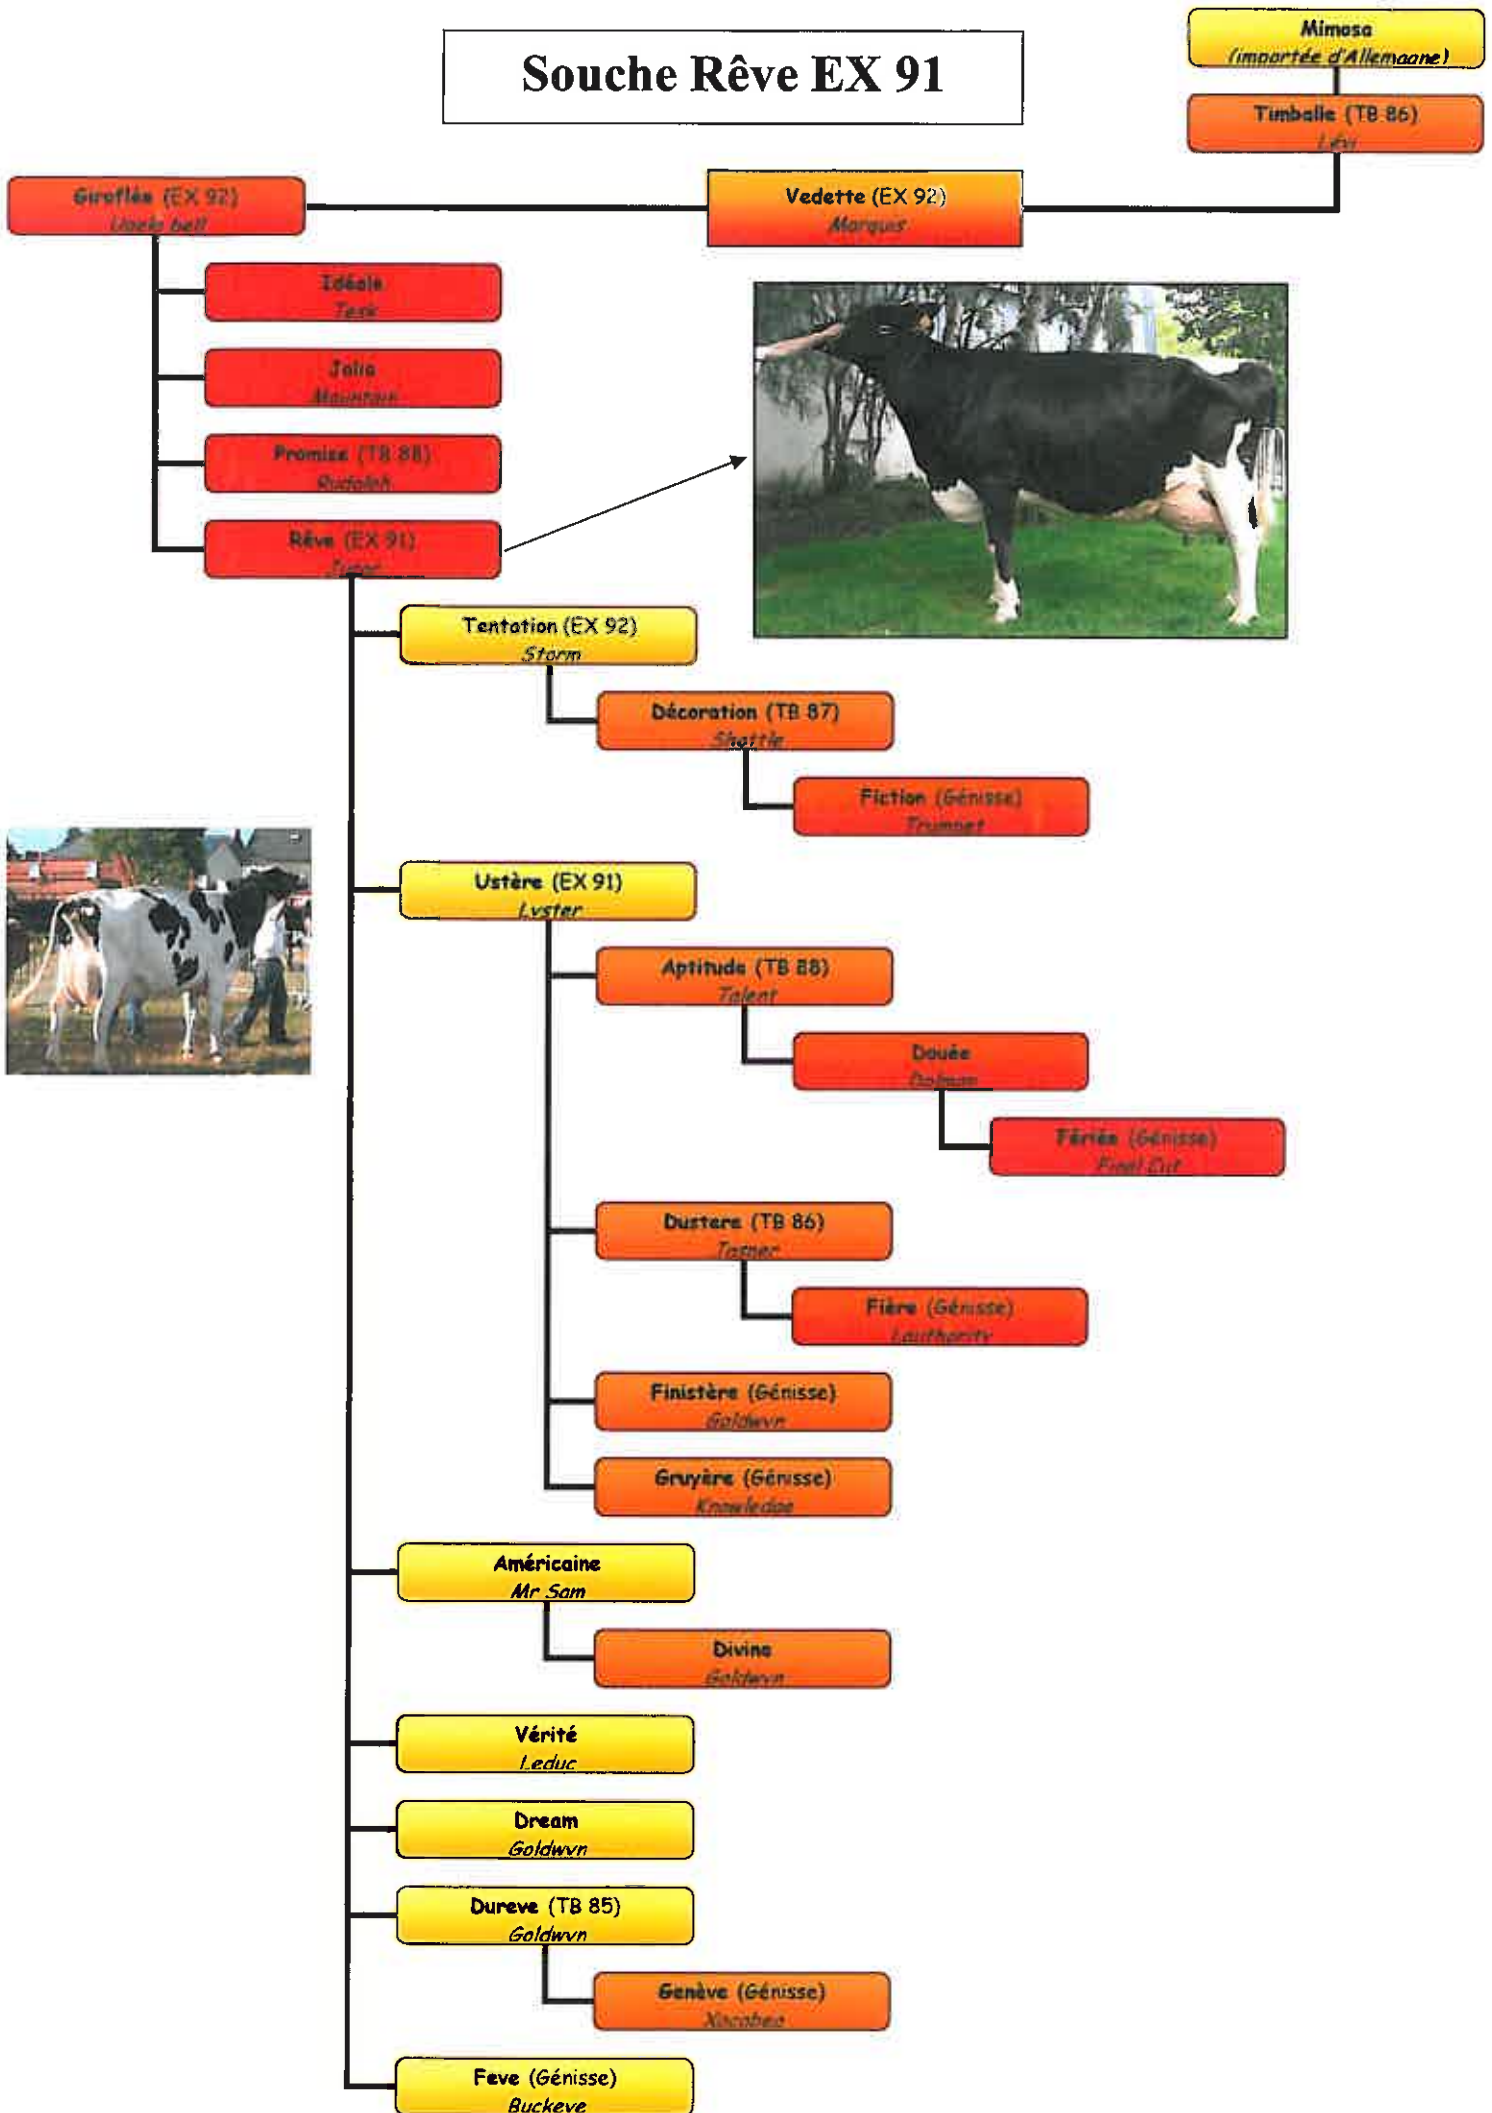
Souche Rêve EX 91

Mimosa
(importée d'Allemagne)

Timballe (TB 86)
Lévi

Giroflée (EX 92)
Uncle bell

Vedette (EX 92)
Marquis

Idéale
Tesk

Jolie
Mountain

Promise (TB 88)
Rudolph

Rêve (EX 91)
Tumer

Tentation (EX 92)
Storm

Décoration (TB 87)
Shottle

Fiction (Génisse)
Trumpet

Ustère (EX 91)
Lyster

Aptitude (TB 88)
Talent

Douée
Dolman

Férie (Génisse)
Final Cut

Dustere (TB 86)
Tasner

Fière (Génisse)
Lauthority

Finistère (Génisse)
Goldwyn

Gruyère (Génisse)
Knowledge

Américaine
Mr Sam

Divine
Goldwyn

Vérité
Leduc

Dream
Goldwyn

Dureve (TB 85)
Goldwyn

Genève (Génisse)
Xacobeo

Feve (Génisse)
Buckeye